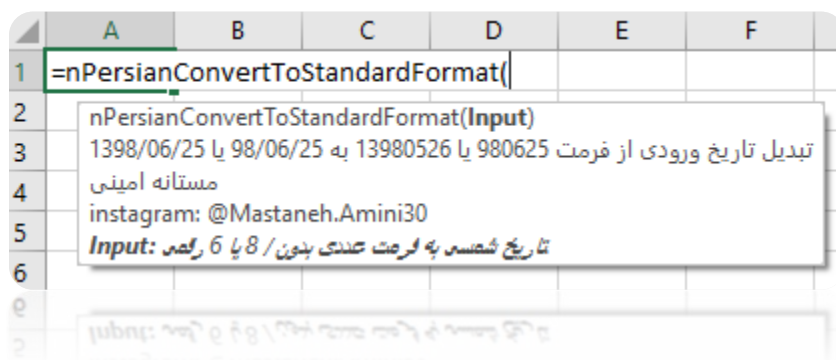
| | A | B | C | D | E | F |
|---|---|---|---|---|---|---|
| 1 | =nPersianConvertToStandardFormat( | | | | | |
| 2 | | | | | | |
| 3 | | | | | | |
| 4 | | | | | | |
| 5 | | | | | | |
| 6 | | | | | | |

nPersianConvertToStandardFormat(**Input**)
تبدیل تاریخ ورودی از فرمت 980625 یا 13980526 به 98/06/25 یا 1398/06/25
مستانه امینی
instagram: @Mastaneh.Amini30
***Input:*** *تاریخ شمسی به فرمت عددی بدون / 8 یا 6 رقمی*